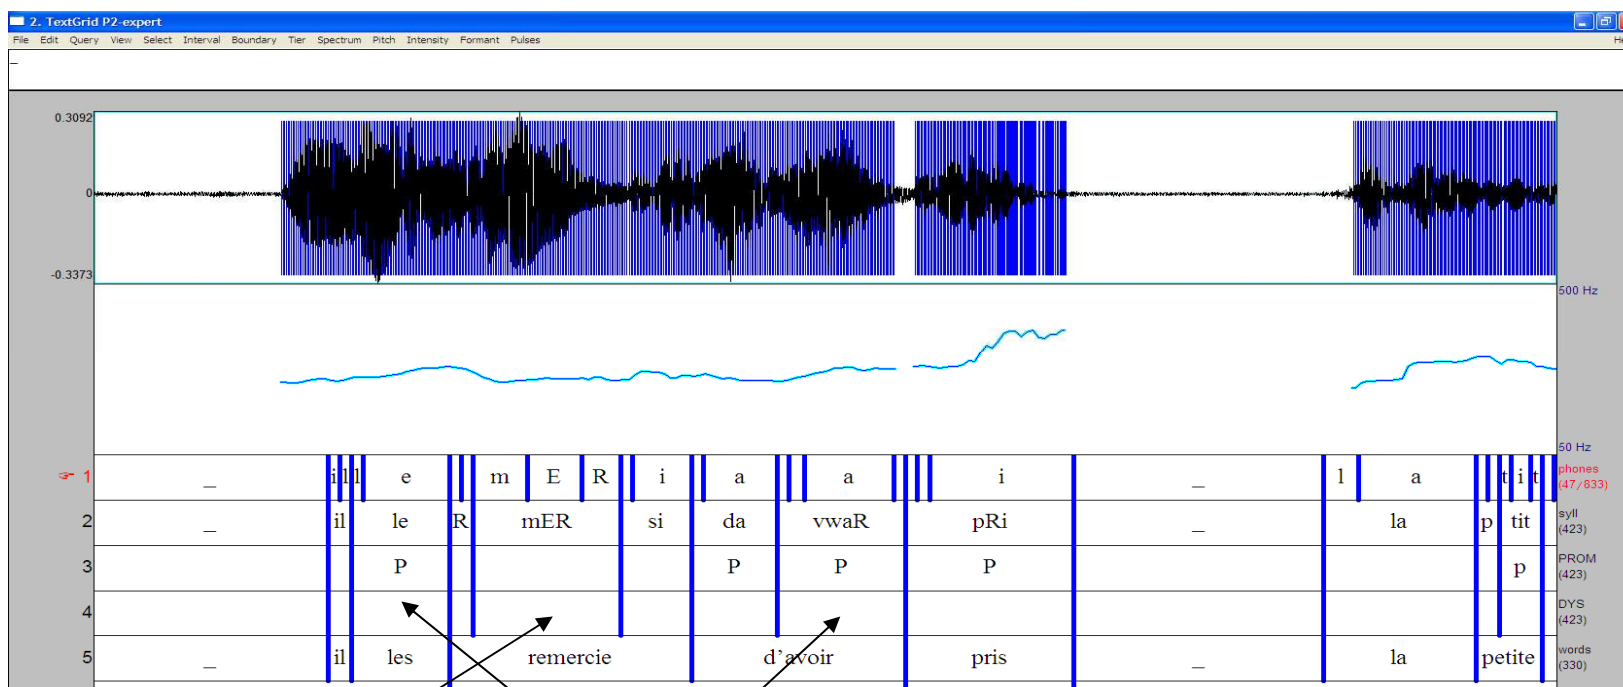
2. TextGrid P2-expert

File Edit Query View Select Interval Boundary Tier Spectrum Pitch Intensity Formant Pulses

0.3092
0
-0.3373

500 Hz
50 Hz

1 _ i l l e m E R i a a i _ l a t i t phones (47/833)
2 _ il le R mER si da vwaR pRi _ la p tit syll (423)
3 P P P P p PROM (423)
4 DYS (423)
5 _ il les remercie d'avoir pris _ la petite words (330)